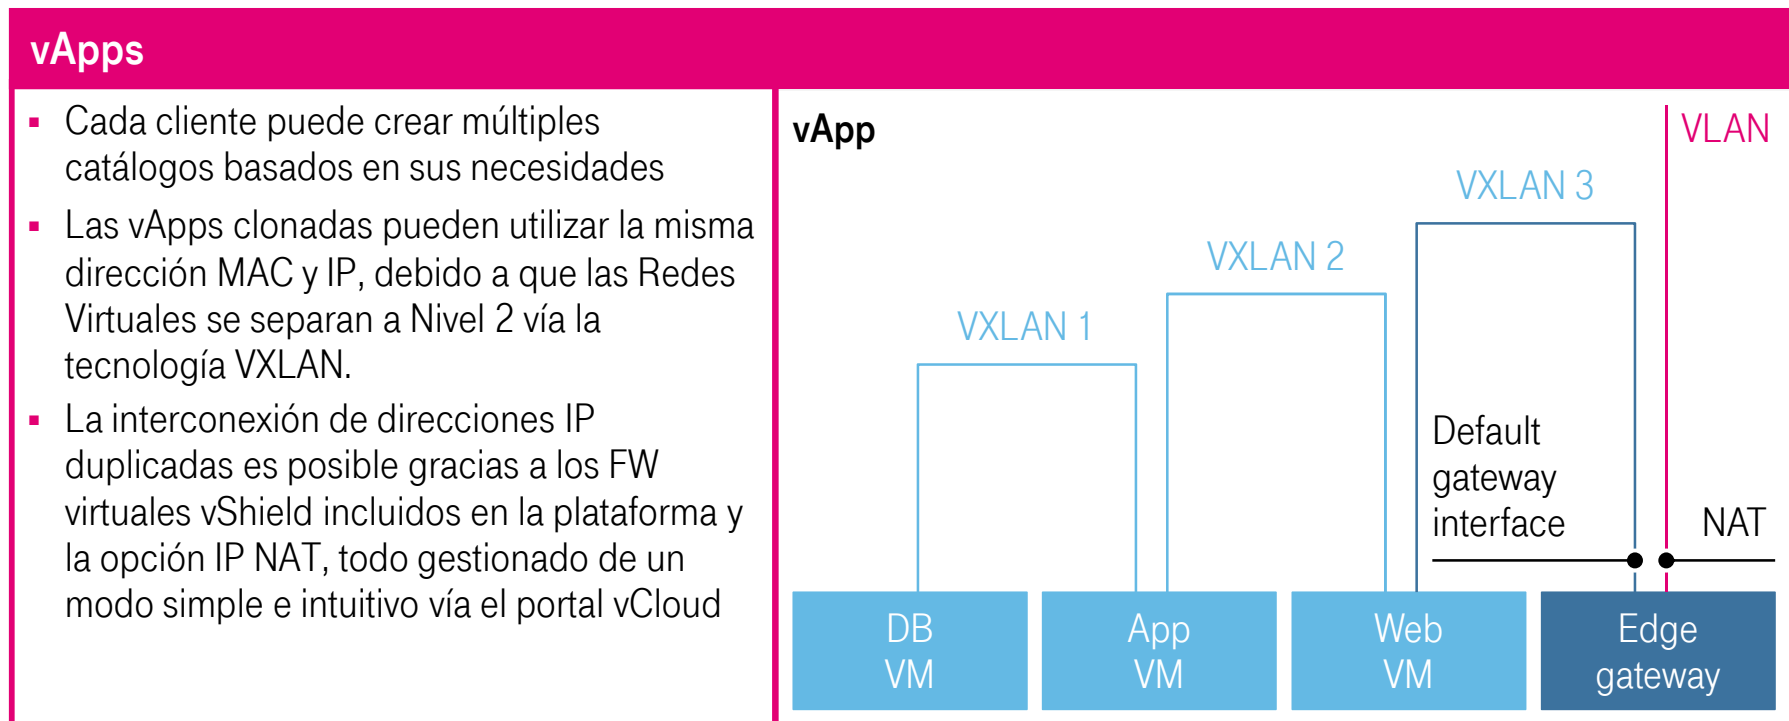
vApps

- Cada cliente puede crear múltiples catálogos basados en sus necesidades
- Las vApps clonadas pueden utilizar la misma dirección MAC y IP, debido a que las Redes Virtuales se separan a Nivel 2 vía la tecnología VXLAN.
- La interconexión de direcciones IP duplicadas es posible gracias a los FW virtuales vShield incluidos en la plataforma y la opción IP NAT, todo gestionado de un modo simple e intuitivo vía el portal vCloud

vApp

VLAN

VXLAN 3

VXLAN 2

VXLAN 1

Default gateway interface

NAT

DB VM

App VM

Web VM

Edge gateway